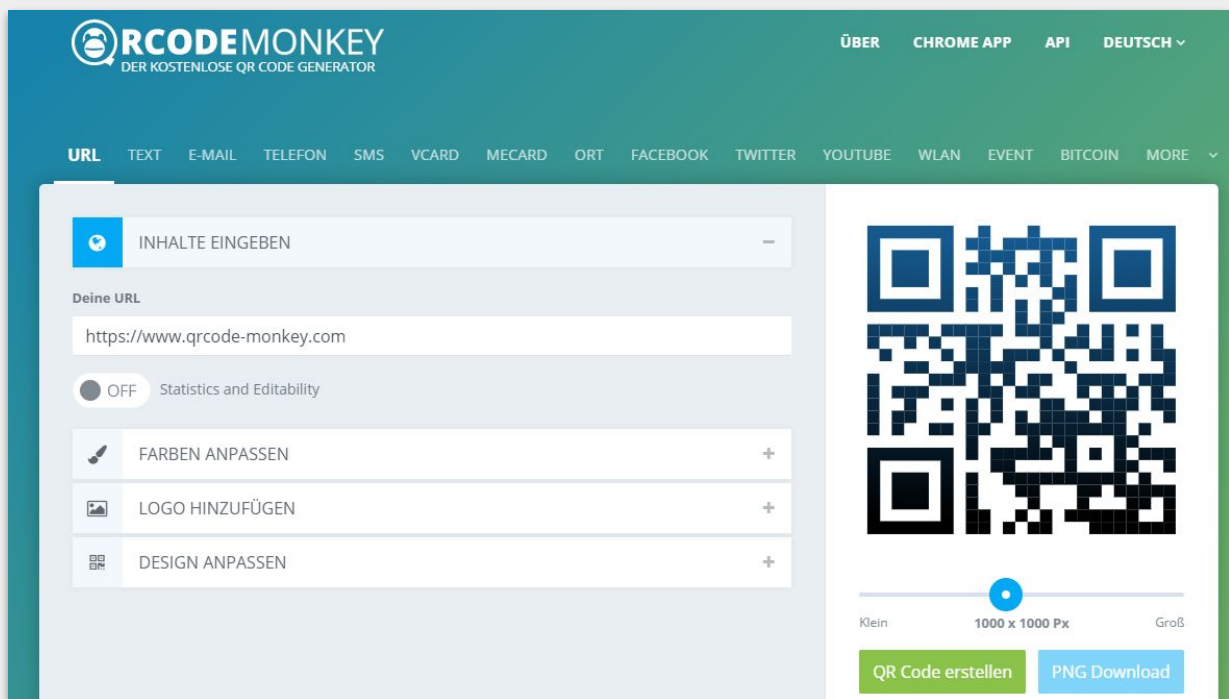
QRCODEMONKEY
DER KOSTENLOSE QR CODE GENERATOR

ÜBER CHROME APP API DEUTSCH

URL TEXT E-MAIL TELEFON SMS VCARD MECARD ORT FACEBOOK TWITTER YOUTUBE WLAN EVENT BITCOIN MORE

INHALTE EINGEBEN −

Deine URL

https://www.qrcode-monkey.com

OFF Statistics and Editability

FARBEN ANPASSEN +

LOGO HINZUFÜGEN +

DESIGN ANPASSEN +

Klein 1000 x 1000 Px Groß

QR Code erstellen PNG Download